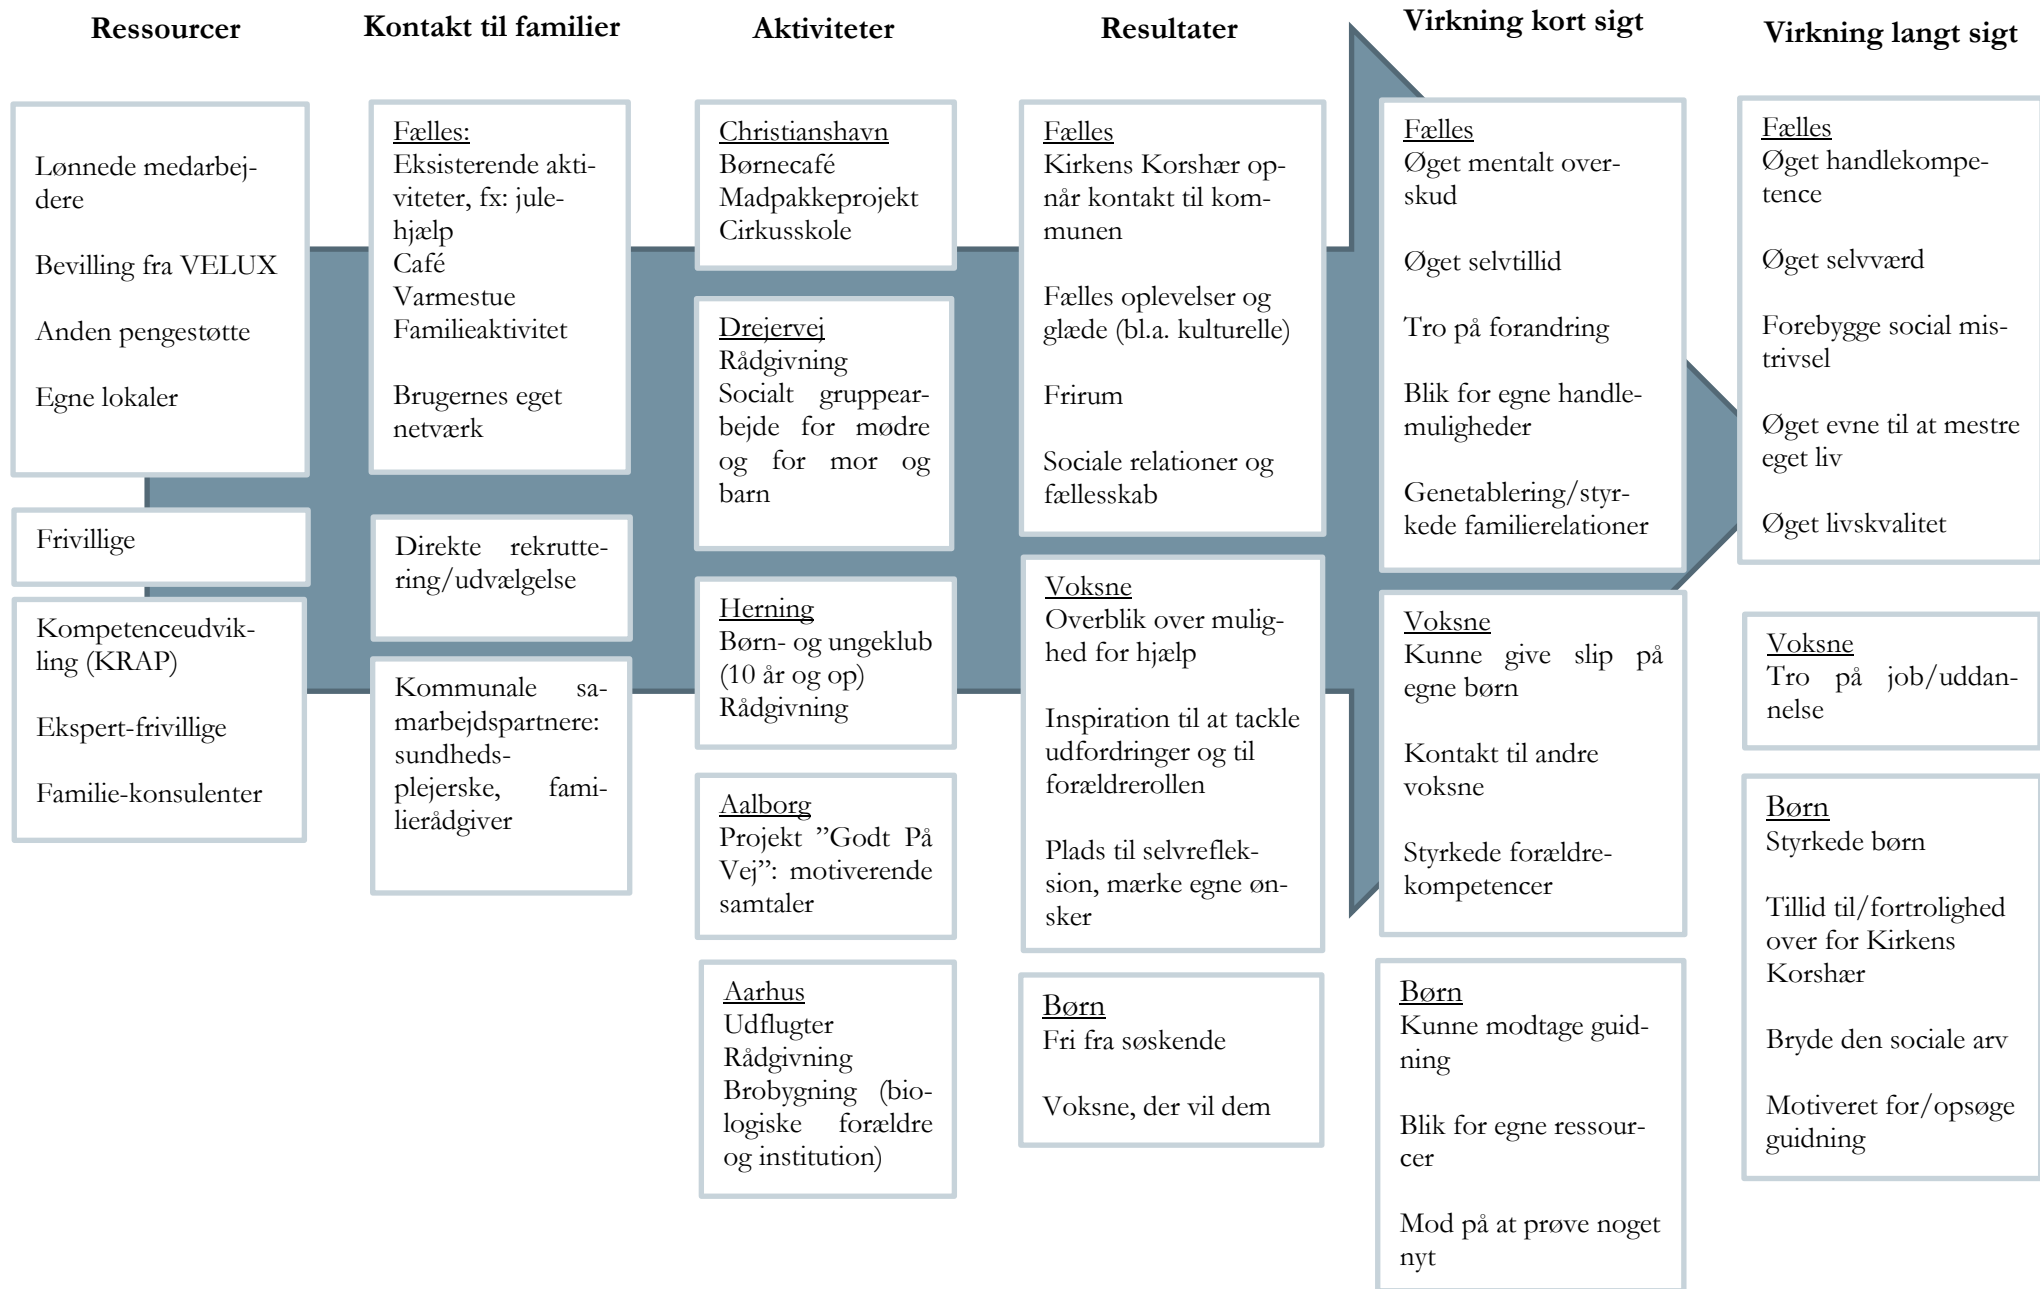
Ressourcer

Lønnede medarbejdere

Bevilling fra VELUX

Anden pengestøtte

Egne lokaler

Frivillige

Kompetenceudvikling (KRAP)

Ekspert-frivillige

Familie-konsulenter

Kontakt til familier

Fælles:
Eksisterende aktiviteter, fx: julehjælp
Café
Varmestue
Familieaktivitet

Brugernes eget netværk

Direkte rekruttering/udvælgelse

Kommunale samarbejdspartnere: sundhedsplejerske, familierådgiver

Aktiviteter

Christianshavn
Børnecafé
Madpakkeprojekt
Cirkusskole

Drejervej
Rådgivning
Socialt gruppearbejde for mødre og for mor og barn

Herning
Børn- og ungeklub (10 år og op)
Rådgivning

Aalborg
Projekt ”Godt På Vej”: motiverende samtaler

Aarhus
Udflugter
Rådgivning
Brobygning (biologiske forældre og institution)

Resultater

Fælles
Kirkens Korshær opnår kontakt til kommunen

Fælles oplevelser og glæde (bl.a. kulturelle)

Frirum

Sociale relationer og fællesskab

Voksne
Overblik over mulighed for hjælp

Inspiration til at tackle udfordringer og til forældrerollen

Plads til selvrefleksion, mærke egne ønsker

Børn
Fri fra søskende

Voksne, der vil dem

Virkning kort sigt

Fælles
Øget mentalt overskud

Øget selvtillid

Tro på forandring

Blik for egne handlemuligheder

Genetablering/styrkede familierelationer

Voksne
Kunne give slip på egne børn

Kontakt til andre voksne

Styrkede forældrekompetencer

Børn
Kunne modtage guidning

Blik for egne ressourcer

Mod på at prøve noget nyt

Virkning langt sigt

Fælles
Øget handlekompetence

Øget selvværd

Forebygge social mistrivsel

Øget evne til at mestre eget liv

Øget livskvalitet

Voksne
Tro på job/uddannelse

Børn
Styrkede børn

Tillid til/fortrolighed over for Kirkens Korshær

Bryde den sociale arv

Motiveret for/opsøge guidning